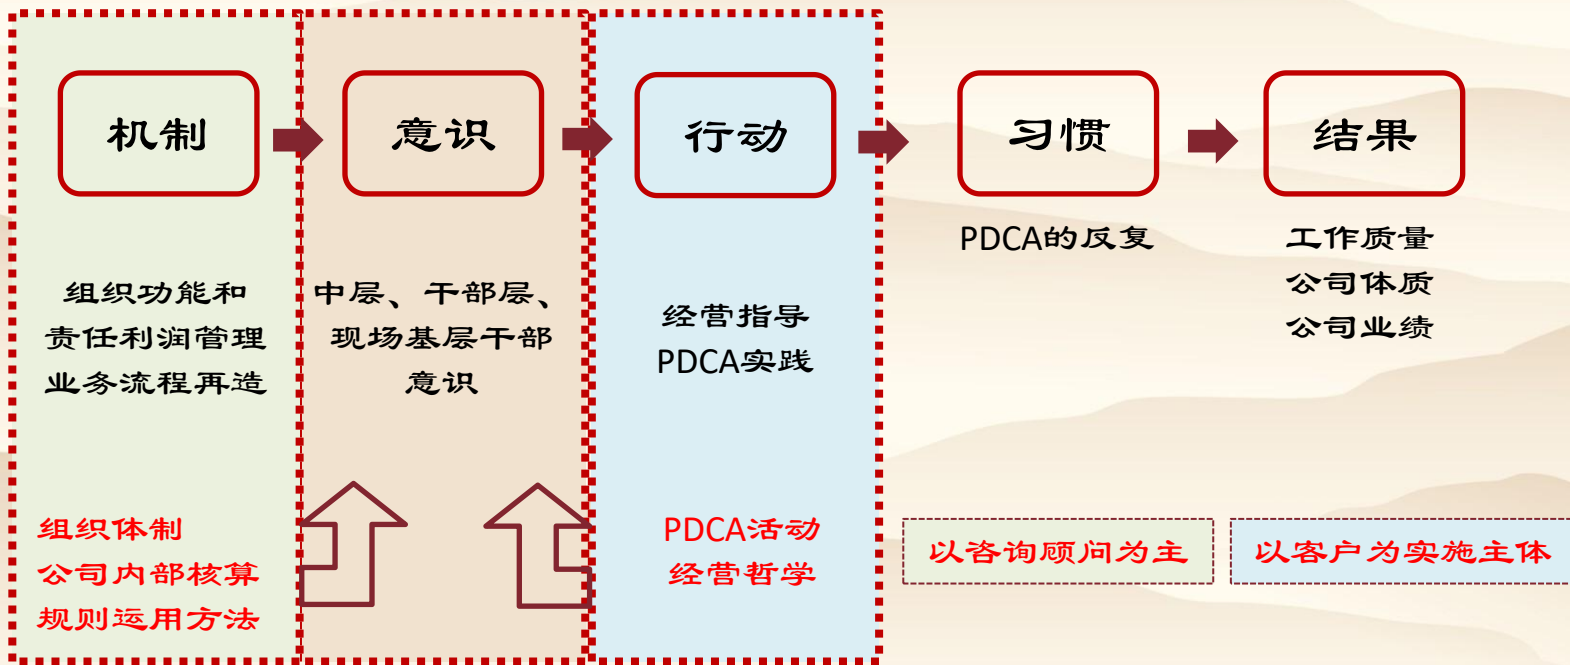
机制

意识

行动

习惯

结果

PDCA的反复

工作质量
公司体质
公司业绩

组织功能和
责任利润管理
业务流程再造

中层、干部层、
现场基层干部
意识

经营指导
PDCA实践

组织体制
公司内部核算
规则运用方法

PDCA活动
经营哲学

以咨询顾问为主

以客户为实施主体